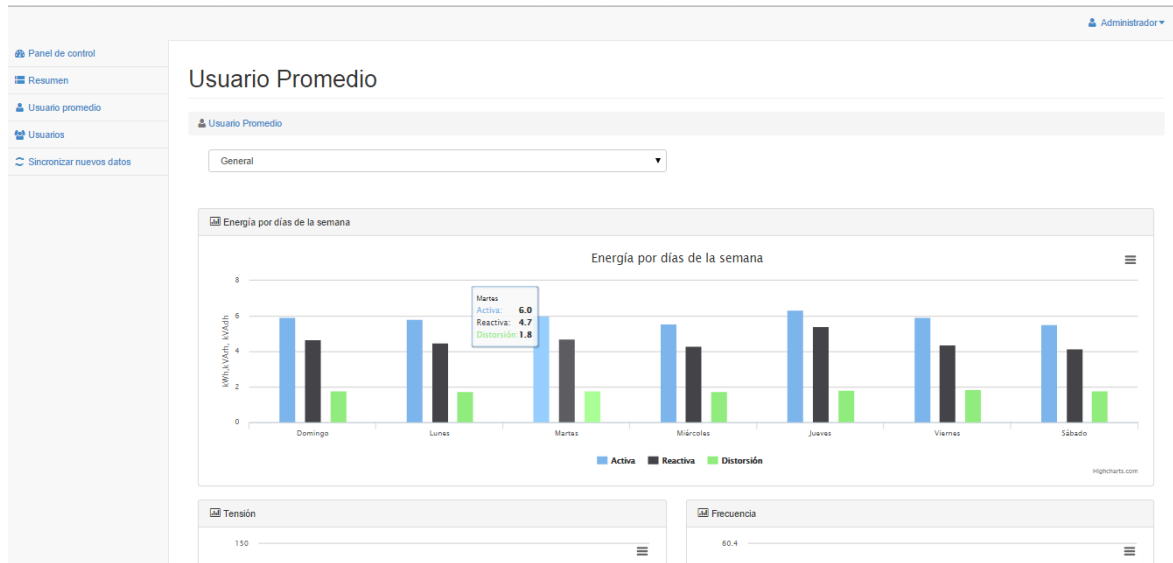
Administrador

Panel de control

Resumen

Usuario promedio

Usuarios

Sincronizar nuevos datos

Usuario Promedio

Usuario Promedio

General

Energía por días de la semana

Energía por días de la semana

8
6
4
2
0

kWh, kVArh, kVAdh

Martes
Activa: 6.0
Reactiva: 4.7
Distorsión: 1.8

Domingo
Lunes
Martes
Miércoles
Jueves
Viernes
Sábado

Activa Reactiva Distorsión

Highcharts.com

Tensión

150

Frecuencia

60.4